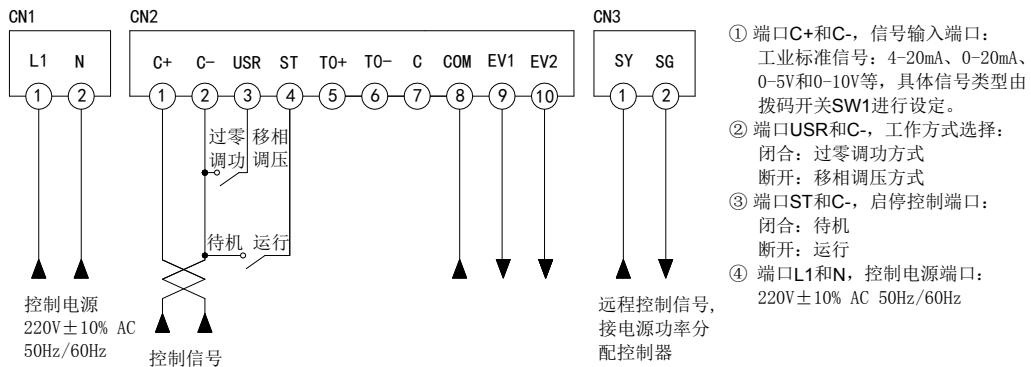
CN1

L1 N

1 2

CN2

C+ C− USR ST TO+ TO− C COM EV1 EV2

1 2 3 4 5 6 7 8 9 10

过零调功 移相调压

待机 运行

CN3

SY SG

1 2

控制电源
220V±10% AC
50Hz/60Hz

控制信号

远程控制信号，接电源功率分配控制器

① 端口C+和C-，信号输入端口：
工业标准信号：4-20mA、0-20mA、0-5V和0-10V等，具体信号类型由拨码开关SW1进行设定。
② 端口USR和C-，工作方式选择：
闭合：过零调功方式
断开：移相调压方式
③ 端口ST和C-，启停控制端口：
闭合：待机
断开：运行
④ 端口L1和N，控制电源端口：
220V±10% AC 50Hz/60Hz